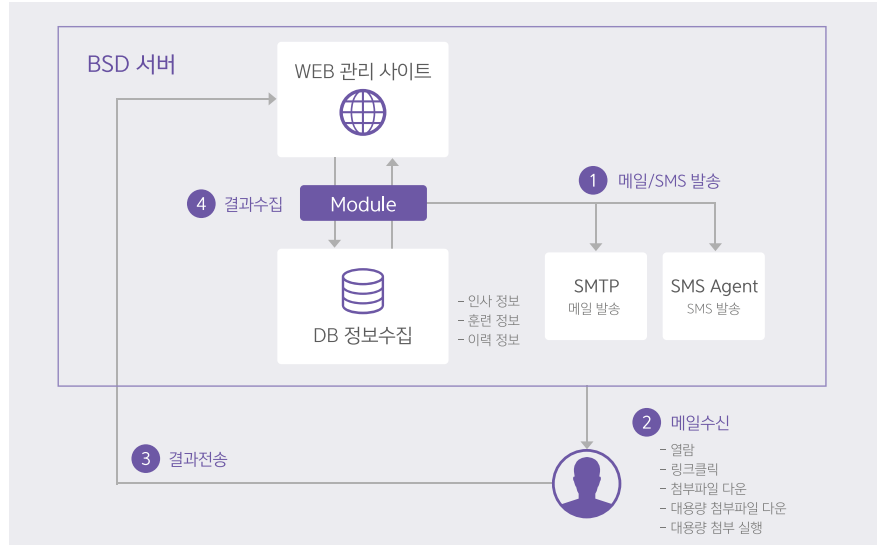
BSD 서버

WEB 관리 사이트

1 메일/SMS 발송

4 결과수집

Module

SMTP
메일 발송

SMS Agent
SMS 발송

DB 정보수집

- 인사 정보
- 훈련 정보
- 이력 정보

2 메일수신

- 열람
- 링크클릭
- 첨부파일 다운
- 대용량 첨부파일 다운
- 대용량 첨부 실행

3 결과전송